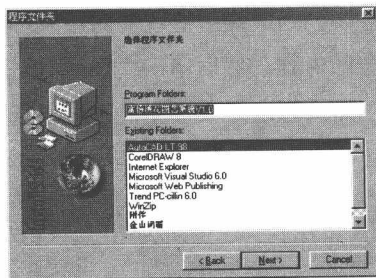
程序文件夹

选择程序文件夹

Program Folders:

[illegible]

Existing Folders:

AutoCAD LT 98
CorelDRAW 8
Internet Explorer
Microsoft Visual Studio 6.0
Microsoft Web Publishing
Trend PC-cillin 6.0
WinZip
附件
金山词霸

< Back
Next >
Cancel